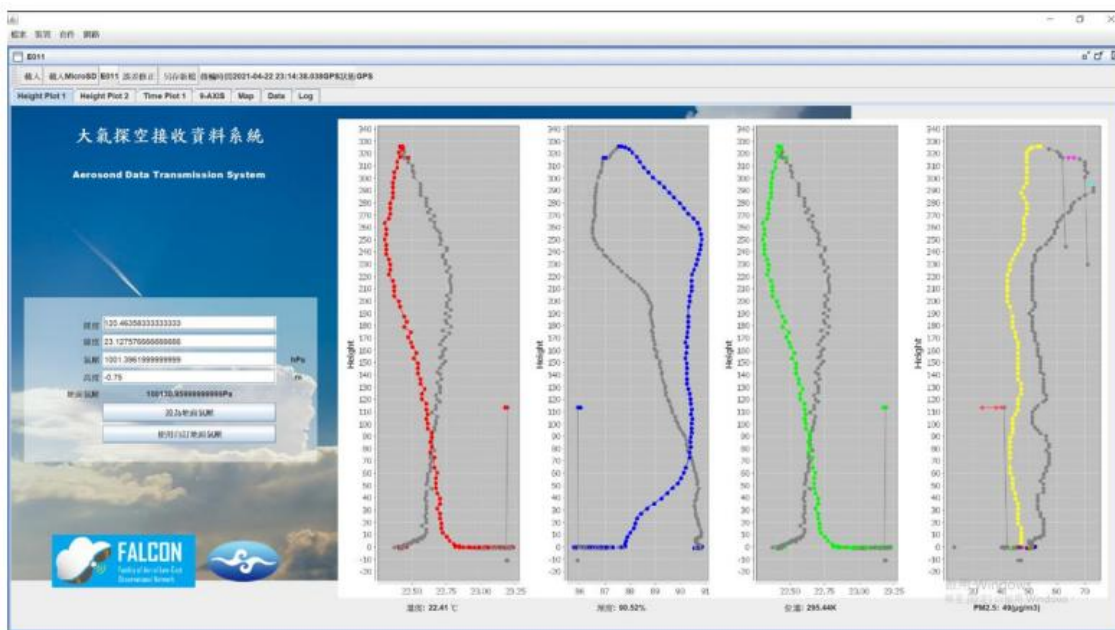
檔案 簡視 合作 說明

E011

載入 載入MicroSD E011 讀取停止 另存新檔 傳輸時間2021-04-22 23:14:38.038GPS狀態GPS

Height Plot 1 | Height Plot 2 | Time Plot 1 | 9-AXIS | Map | Data | Log

大氣探空接收資料系統

Aerosond Data Transmission System

經度 120.46358333333333
緯度 23.127576666666666
氣壓 1001.3961999999999 hPa
高度 -0.75 m
地面氣壓 100139.95999999999Pa
設為地面氣壓
使用自訂地面氣壓

FALCON

Height

340 330 320 310 300 290 280 270 260 250 240 230 220 210 200 190 180 170 160 150 140 130 120 110 100 90 80 70 60 50 40 30 20 10 0 -10 -20

22.50 22.75 23.00 23.25
溫度: 22.41 ℃

86 87 88 89 90 91
濕度: 90.52%

22.50 22.75 23.00 23.25
位溫: 295.44K

30 40 50 60 70
PM2.5: 49(μg/m3)

啟用 Windows